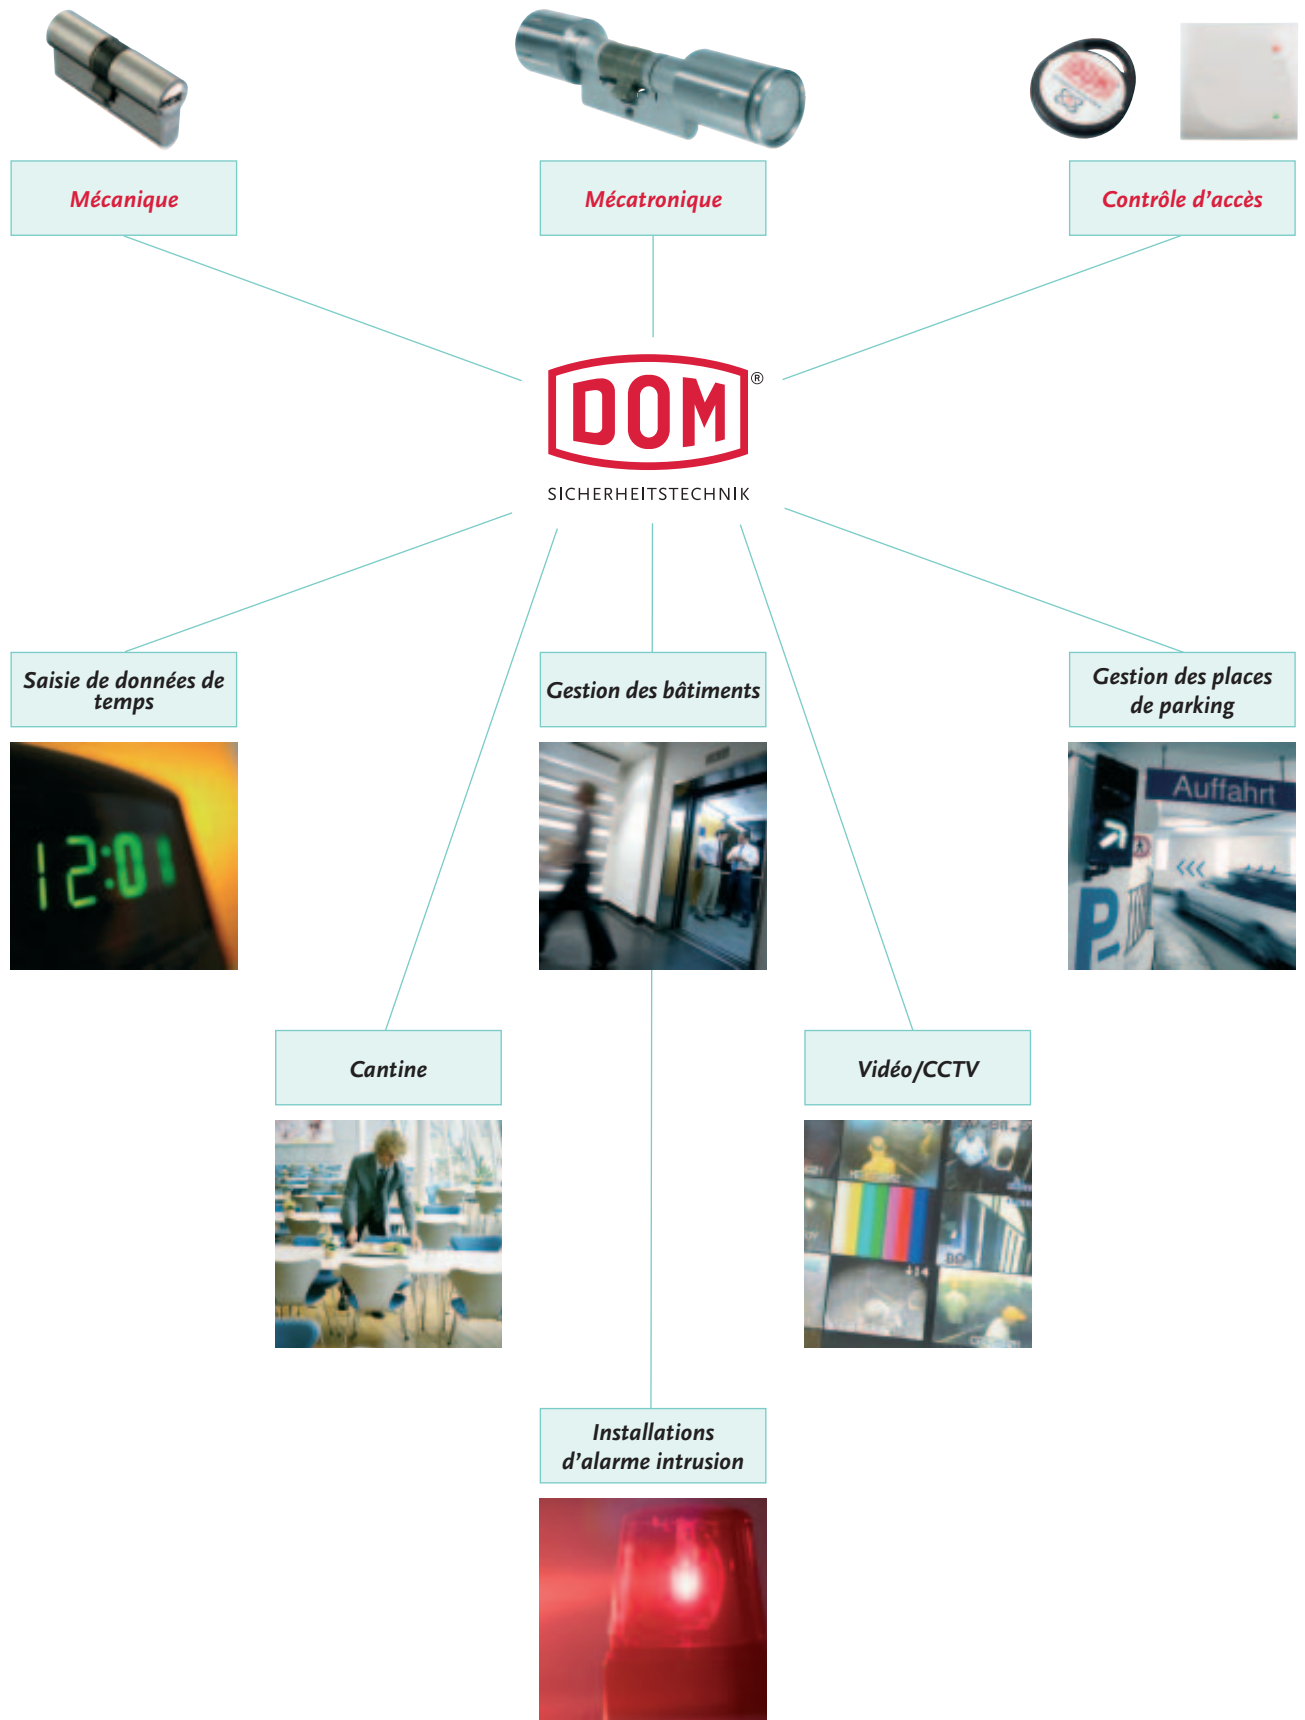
Mécanique

Mécatronique

Contrôle d'accès

DOM®

SICHERHEITSTECHNIK

Saisie de données de temps

12:01

Gestion des bâtiments

Gestion des places de parking

Auffahrt

P

Cantine

Vidéo/CCTV

Installations d'alarme intrusion